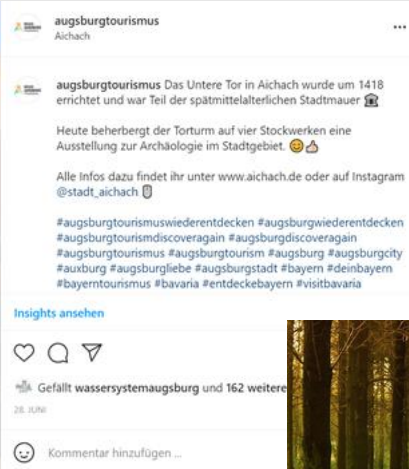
augsburgtourismus
Aichach

augsburgtourismus Das Untere Tor in Aichach wurde um 1418 errichtet und war Teil der spätmittelalterlichen Stadtmauer 🏛

Heute beherbergt der Torturm auf vier Stockwerken eine Ausstellung zur Archäologie im Stadtgebiet. 😊👍

Alle Infos dazu findet ihr unter www.aichach.de oder auf Instagram @stadt_aichach 📱

#augsburgtourismuswiederentdecken #augsburgwiederentdecken #augsburgtourismdiscoveragain #augsburgdiscoveragain #augsburgtourismus #augsburgtourism #augsburg #augsburgcity #auxburg #augsburgliebe #augsburgstadt #bayern #deinbayern #bayerntourismus #bavaria #entdeckebayern #visitbavaria

Insights ansehen

Gefällt wassersystemaugsburg und 162 weitere

28. JUNI

Kommentar hinzufügen ...